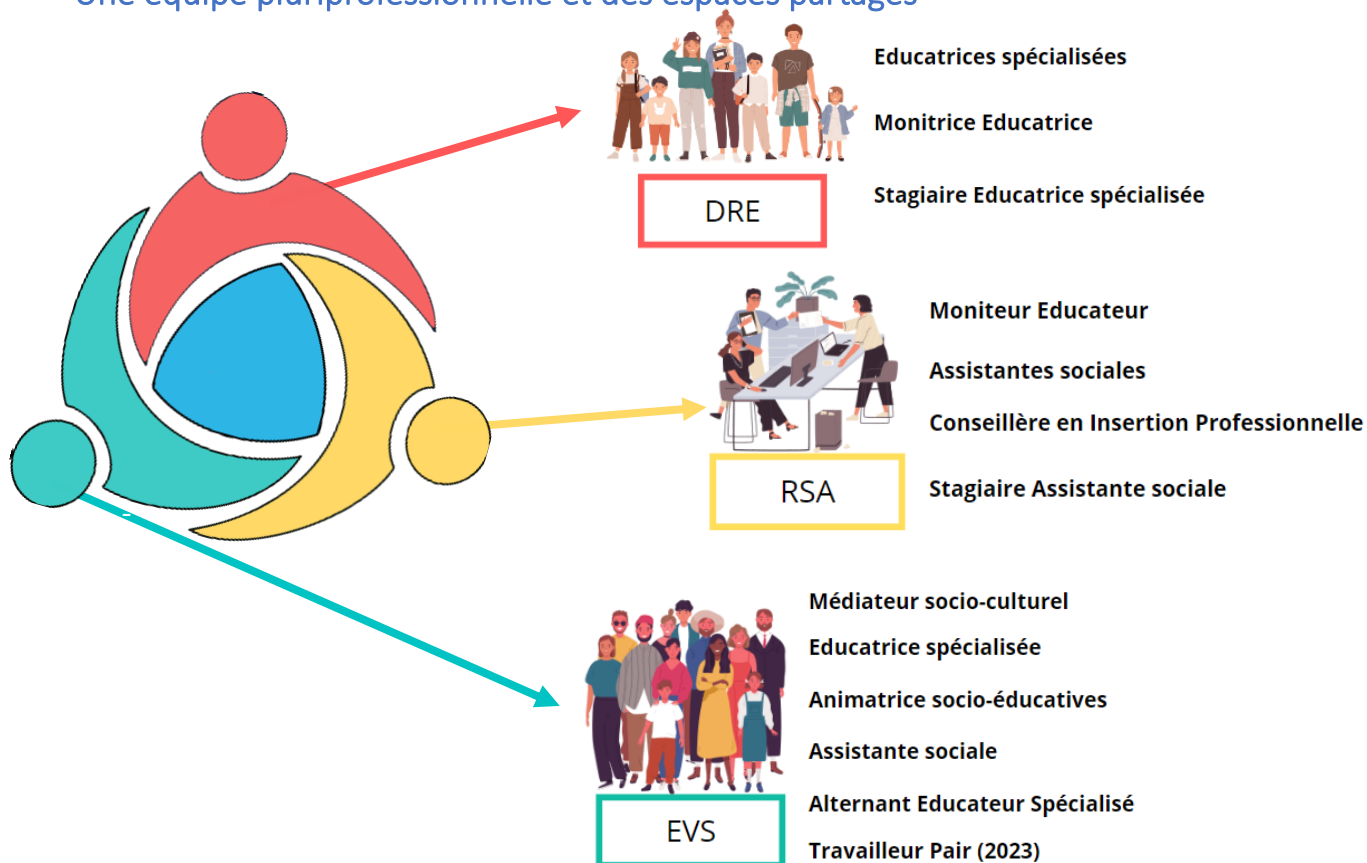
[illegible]

DRE

Educatrices spécialisées

Monitrice Educatrice

Stagiaire Educatrice spécialisée

RSA

Moniteur Educateur

Assistantes sociales

Conseillère en Insertion Professionnelle

Stagiaire Assistante sociale

EVS

Médiateur socio-culturel

Educatrice spécialisée

Animatrice socio-éducatives

Assistante sociale

Alternant Educateur Spécialisé

Travailleur Pair (2023)